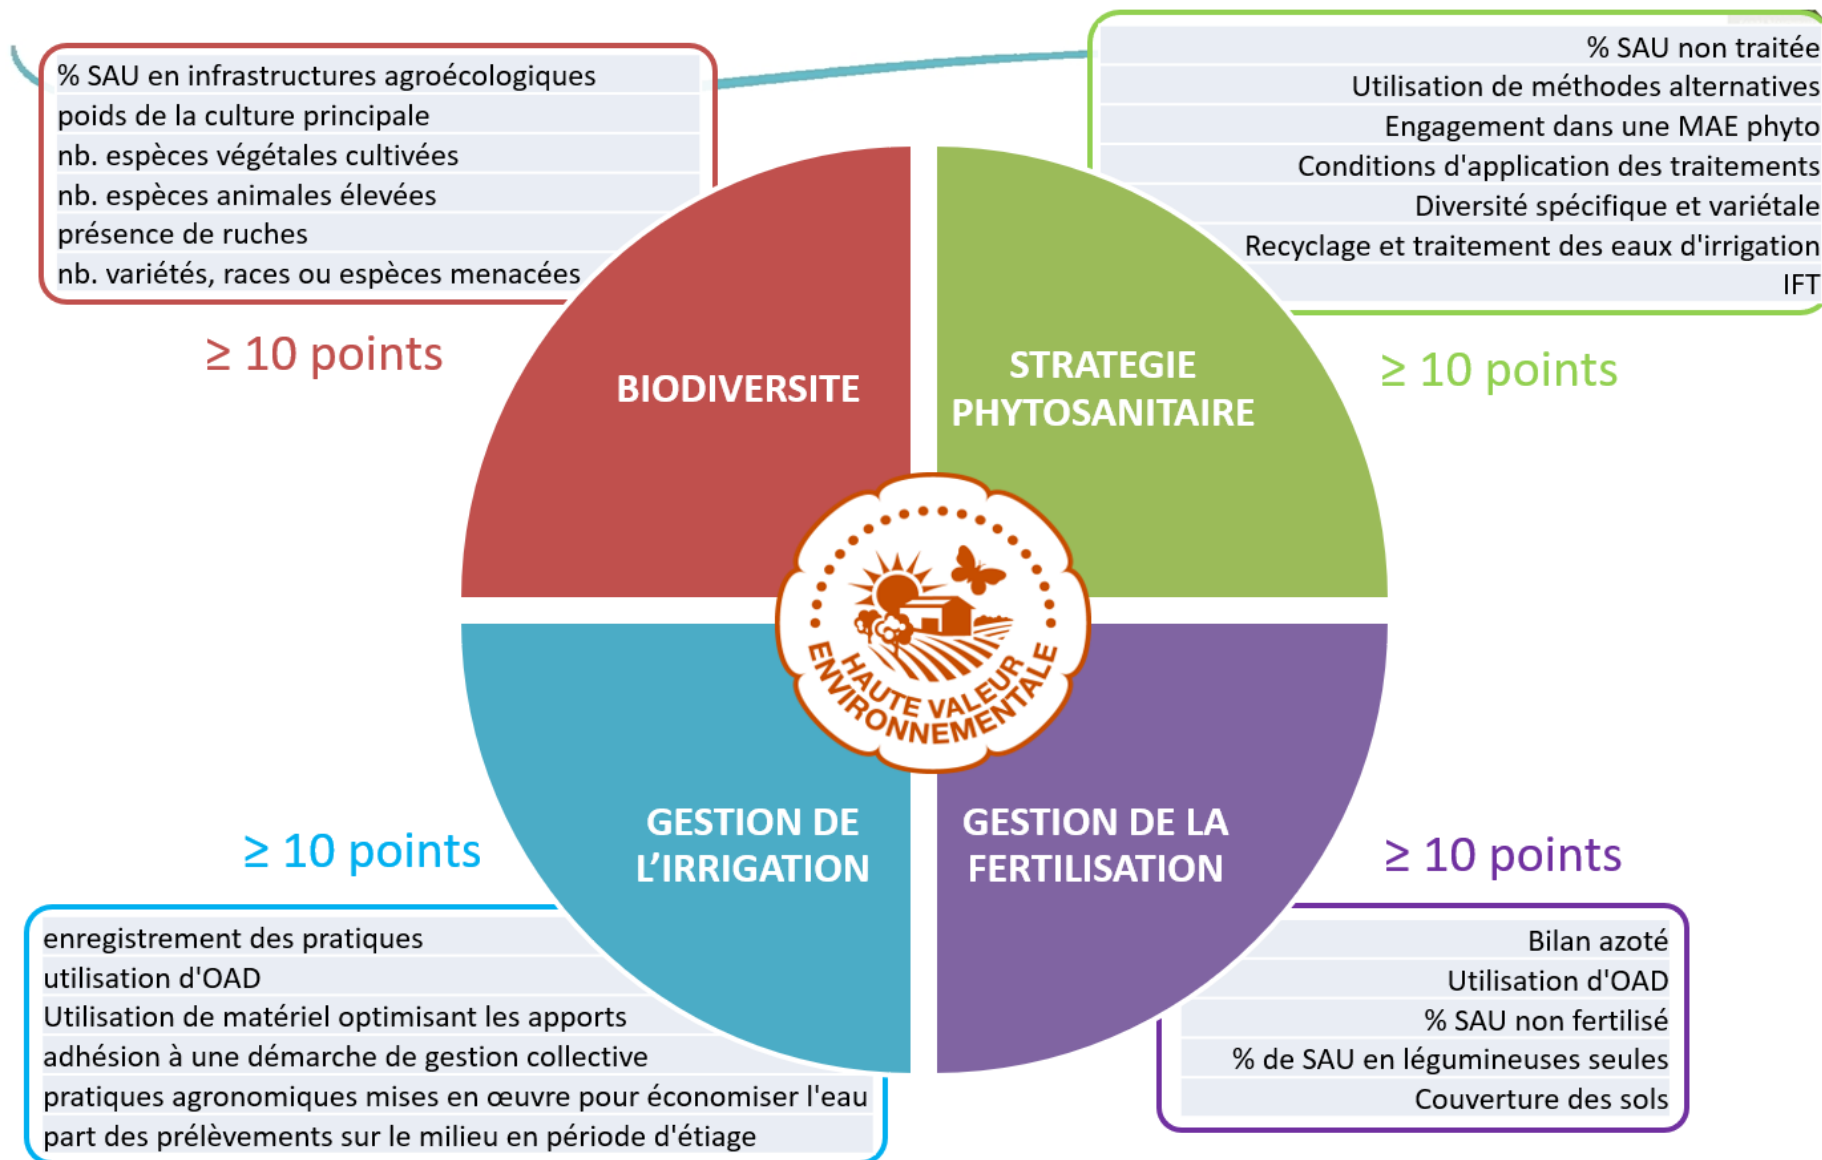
% SAU en infrastructures agroécologiques
poids de la culture principale
nb. espèces végétales cultivées
nb. espèces animales élevées
présence de ruches
nb. variétés, races ou espèces menacées

≥ 10 points

% SAU non traitée
Utilisation de méthodes alternatives
Engagement dans une MAE phyto
Conditions d'application des traitements
Diversité spécifique et variétale
Recyclage et traitement des eaux d'irrigation
IFT

≥ 10 points

BIODIVERSITE

STRATEGIE PHYTOSANITAIRE

HAUTE VALEUR ENVIRONNEMENTALE

GESTION DE L'IRRIGATION

GESTION DE LA FERTILISATION

≥ 10 points

≥ 10 points

enregistrement des pratiques
utilisation d'OAD
Utilisation de matériel optimisant les apports
adhésion à une démarche de gestion collective
pratiques agronomiques mises en œuvre pour économiser l'eau
part des prélèvements sur le milieu en période d'étiage

Bilan azoté
Utilisation d'OAD
% SAU non fertilisé
% de SAU en légumineuses seules
Couverture des sols